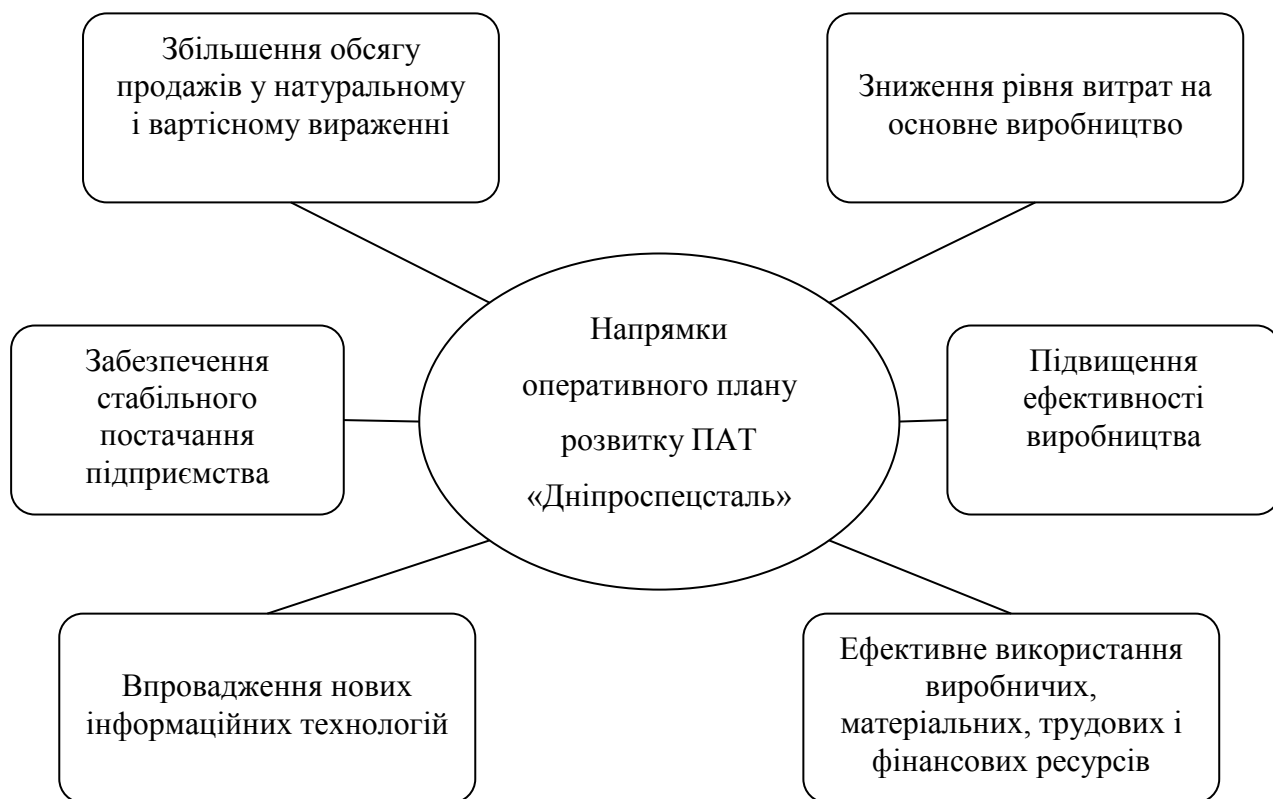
Збільшення обсягу продажів у натуральному і вартісному вираженні

Зниження рівня витрат на основне виробництво

Забезпечення стабільного постачання підприємства

Напрямки оперативного плану розвитку ПАТ «Дніпроспецсталь»

Підвищення ефективності виробництва

Впровадження нових інформаційних технологій

Ефективне використання виробничих, матеріальних, трудових і фінансових ресурсів